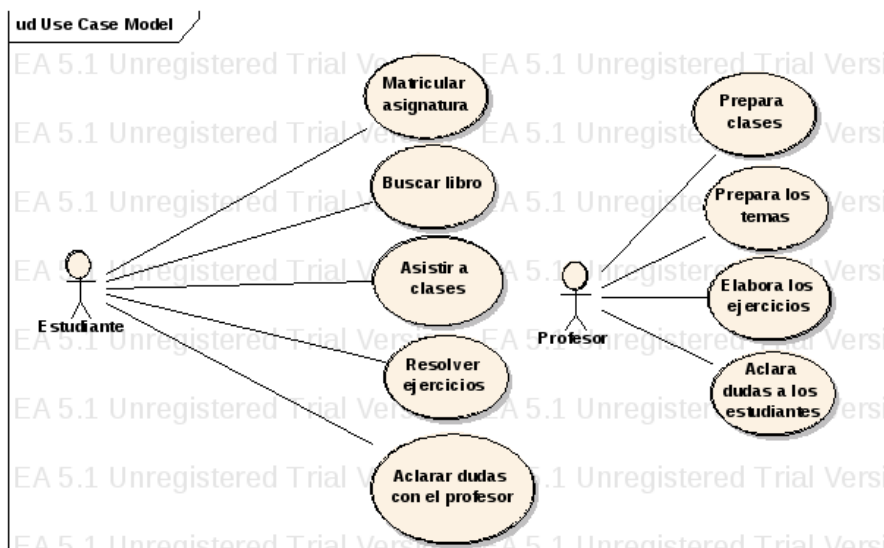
ud Use Case Model

Estudiante

Matricular asignatura

Buscar libro

Asistir a clases

Resolver ejercicios

Aclarar dudas con el profesor

Profesor

Prepara clases

Prepara los temas

Elabora los ejercicios

Aclara dudas a los estudiantes

EA 5.1 Unregistered Trial Version